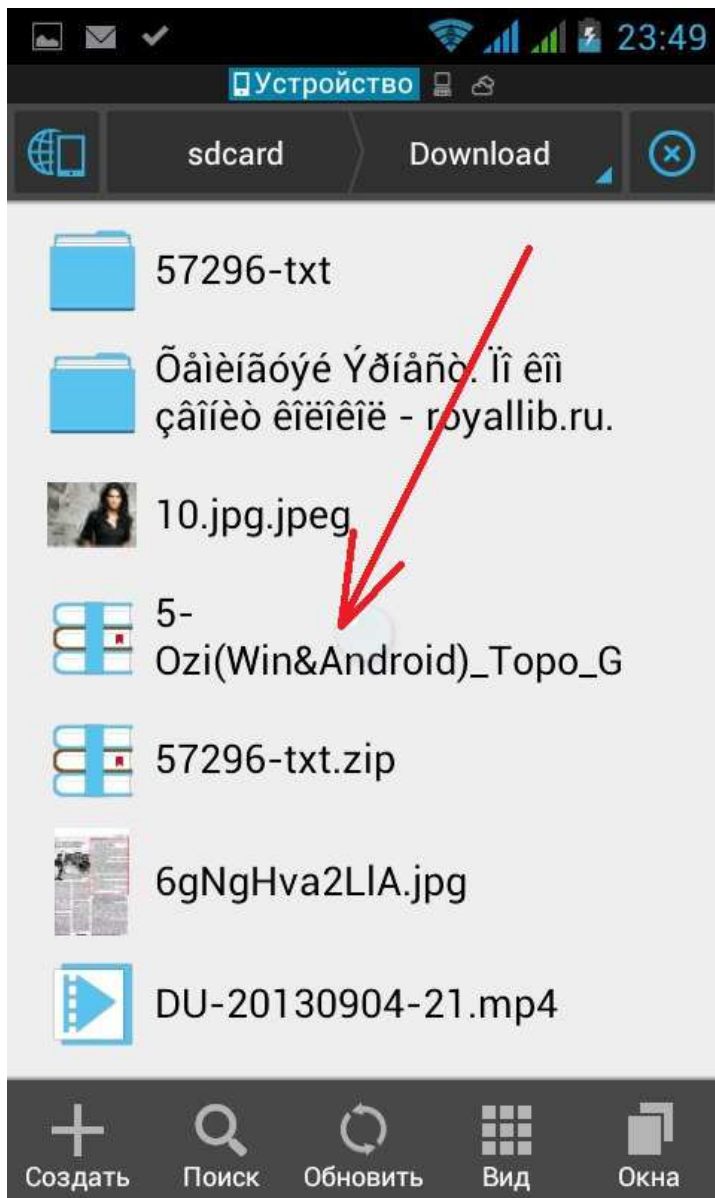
23:49

Устройство

sdcard

Download

57296-txt

Õåìèíãóýé Ýðíåñò. Ïî êîì çâîíèò êîëîêîë - royallib.ru.

10.jpg.jpeg

5-Ozi(Win&Android)_Topo_G

57296-txt.zip

6gNgHva2LlA.jpg

DU-20130904-21.mp4

Создать Поиск Обновить Вид Окна